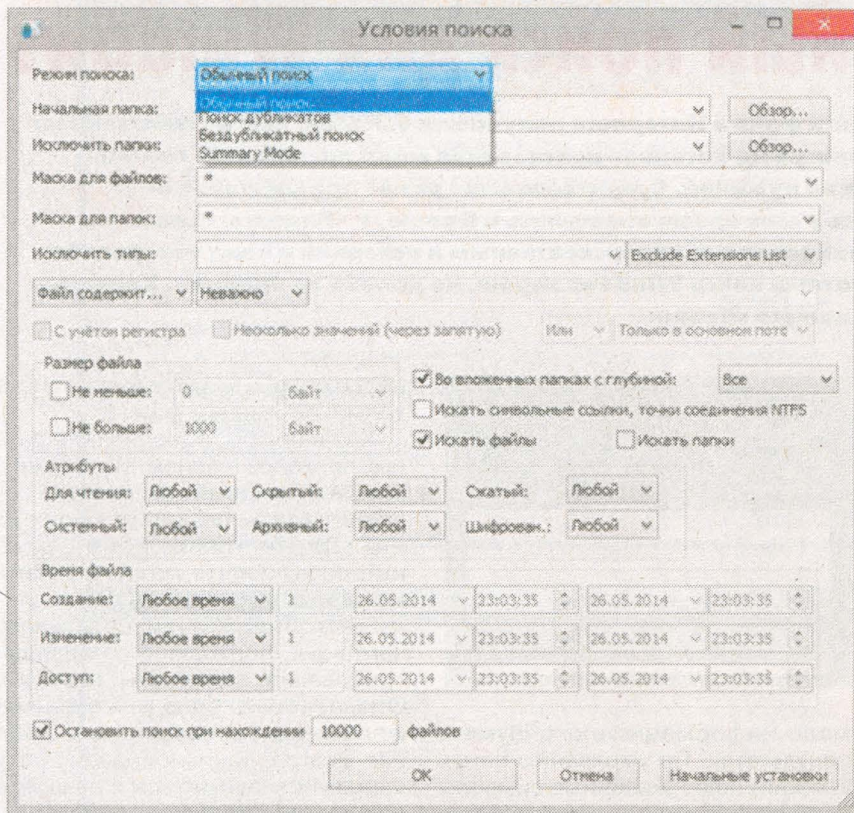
Условия поиска

Режим поиска: Обычный поиск

Обычный поиск
Поиск дубликатов
Бездубликатный поиск
Summary Mode

Начальная папка: Обзор...

Исключить папки: Обзор...

Маска для файлов: *

Маска для папок: *

Исключить типы: Exclude Extensions List

Файл содержит... Неважно

С учётом регистра Несколько значений (через запятую) Или Только в основном пото

Размер файла

Не меньше: 0 байт

Не больше: 1000 байт

Во вложенных папках с глубиной: Все

Искать символьные ссылки, точки соединения NTFS

Искать файлы Искать папки

Атрибуты

Для чтения: Любой Скрытый: Любой Сжатый: Любой

Системный: Любой Архивный: Любой Шифрован.: Любой

Время файла

Создание: Любое время 1 26.05.2014 23:03:35 26.05.2014 23:03:35

Изменение: Любое время 1 26.05.2014 23:03:35 26.05.2014 23:03:35

Доступ: Любое время 1 26.05.2014 23:03:35 26.05.2014 23:03:35

Остановить поиск при нахождении 10000 файлов

OK Отмена Начальные установки